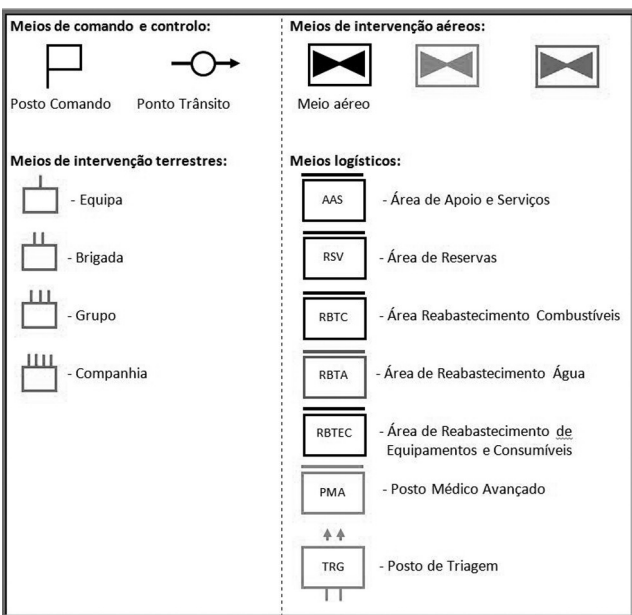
Meios de comando e controlo:

Posto Comando Ponto Trânsito

Meios de intervenção aéreos:

Meio aéreo

Meios de intervenção terrestres:

- Equipa

- Brigada

- Grupo

- Companhia

Meios logísticos:

AAS - Área de Apoio e Serviços

RSV - Área de Reservas

RBTC - Área Reabastecimento Combustíveis

RBTA - Área de Reabastecimento Água

RBTEC - Área de Reabastecimento de Equipamentos e Consumíveis

PMA - Posto Médico Avançado

TRG - Posto de Triagem